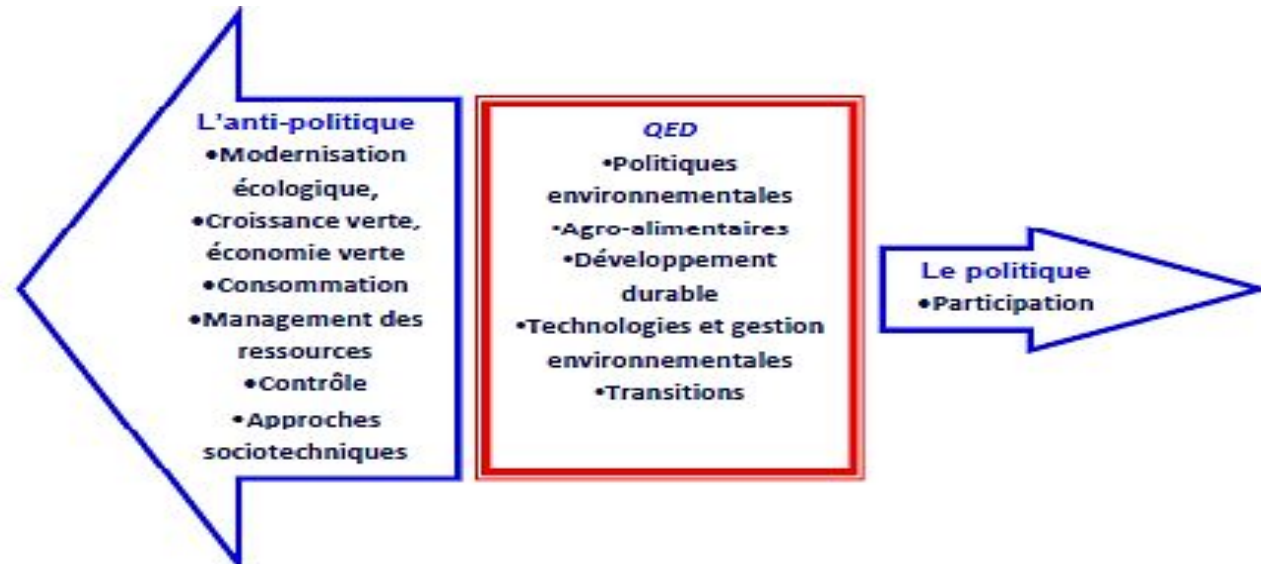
L'anti-politique
•Modernisation écologique,
•Croissance verte, économie verte
•Consommation
•Management des ressources
•Contrôle
•Approches sociotechniques

QED
•Politiques environnementales
•Agro-alimentaires
•Développement durable
•Technologies et gestion environnementales
•Transitions

Le politique
•Participation